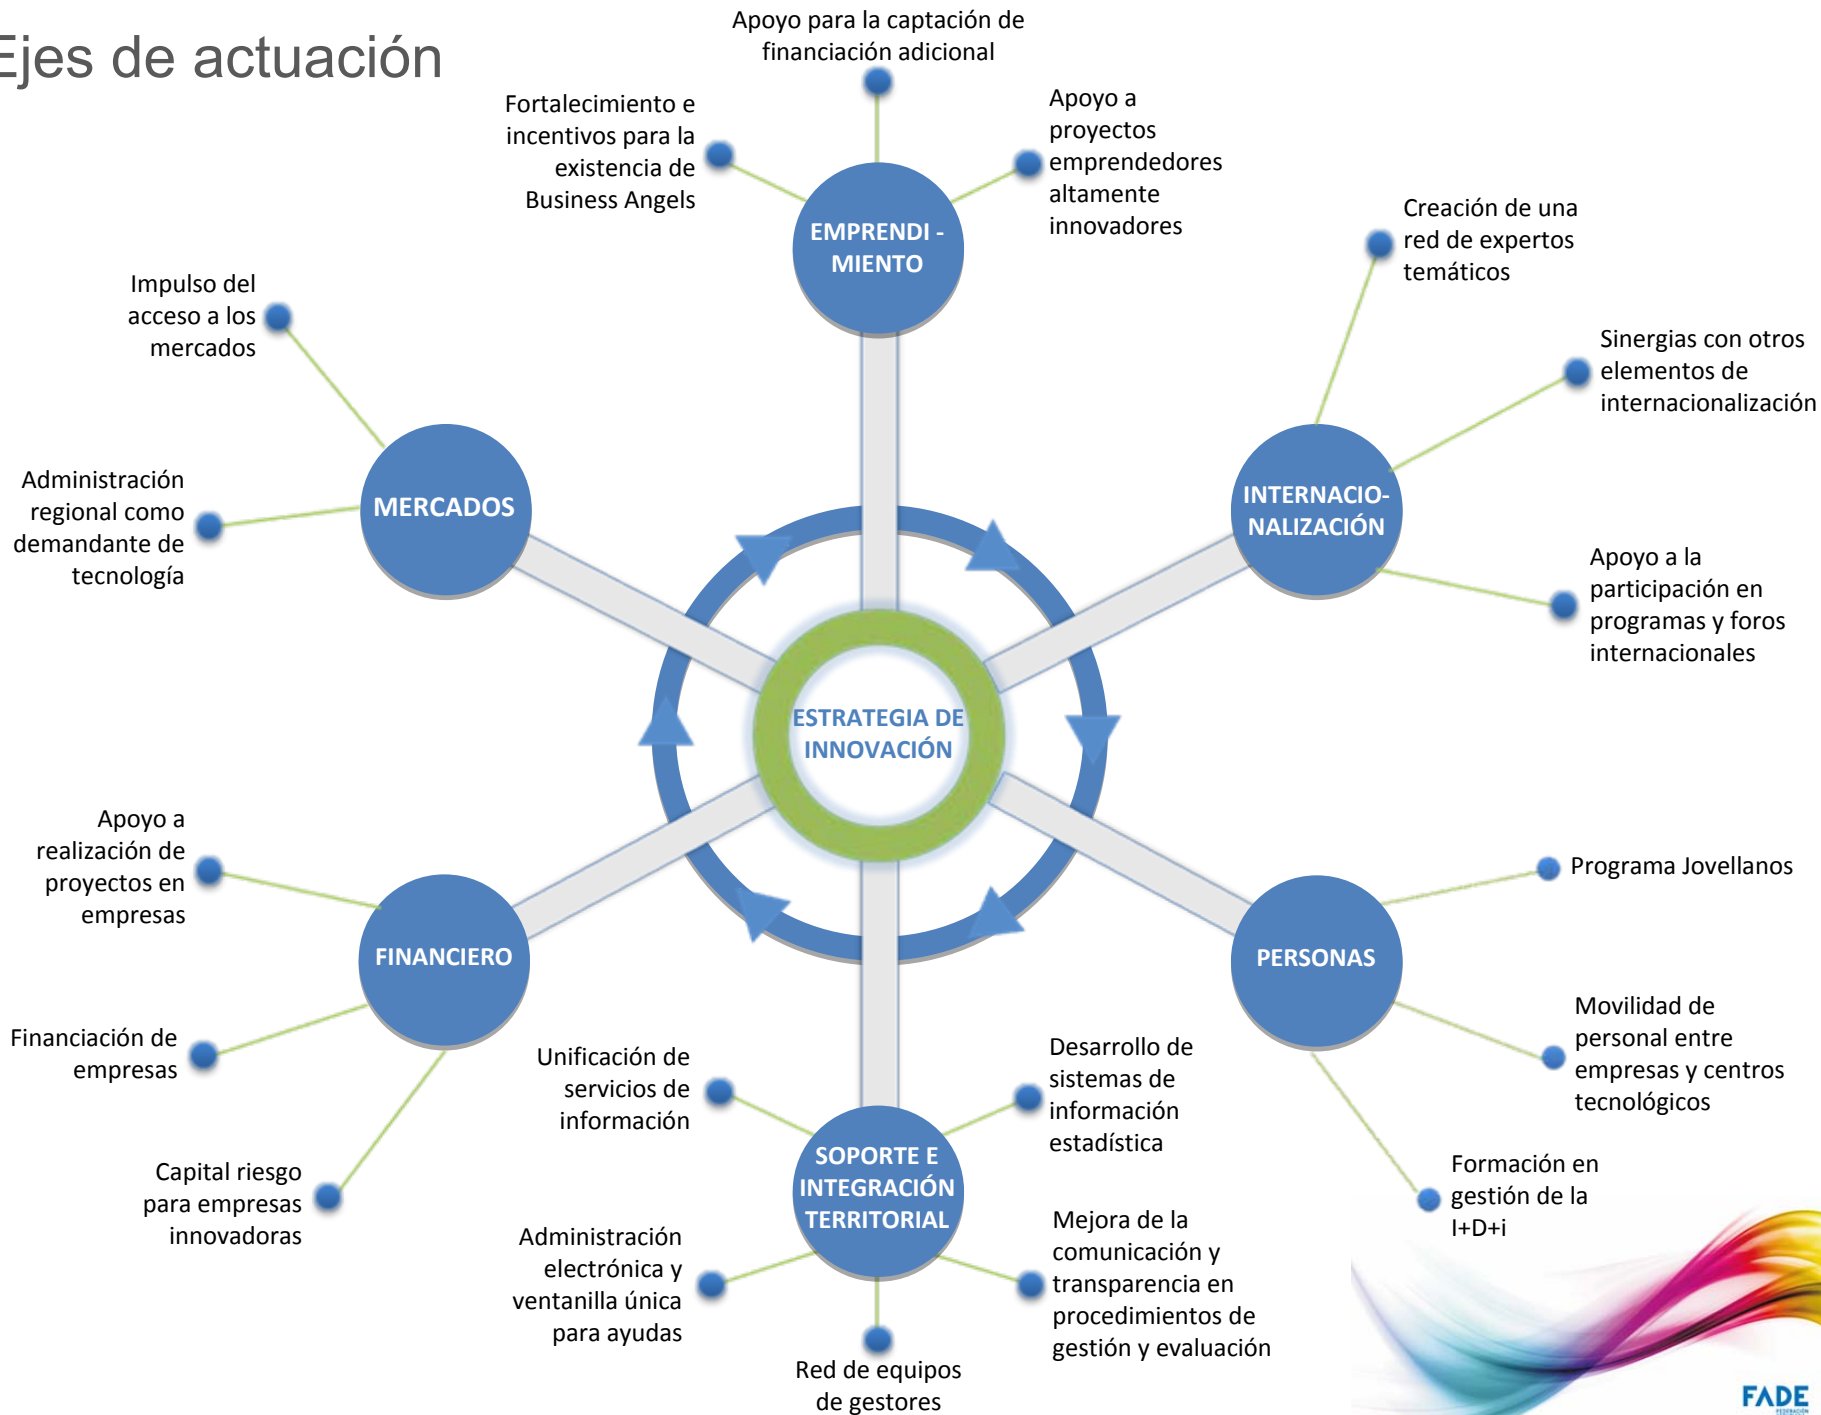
Ejes de actuación

Apoyo para la captación de financiación adicional

Fortalecimiento e incentivos para la existencia de Business Angels

Apoyo a proyectos emprendedores altamente innovadores

EMPRENDI - MIENTO

Creación de una red de expertos temáticos

Sinergias con otros elementos de internacionalización

INTERNACIO-NALIZACIÓN

Apoyo a la participación en programas y foros internacionales

Impulso del acceso a los mercados

MERCADOS

Administración regional como demandante de tecnología

ESTRATEGIA DE INNOVACIÓN

Apoyo a realización de proyectos en empresas

FINANCIERO

Financiación de empresas

Capital riesgo para empresas innovadoras

Programa Jovellanos

PERSONAS

Movilidad de personal entre empresas y centros tecnológicos

Formación en gestión de la I+D+i

Unificación de servicios de información

Desarrollo de sistemas de información estadística

SOPORTE E INTEGRACIÓN TERRITORIAL

Administración electrónica y ventanilla única para ayudas

Mejora de la comunicación y transparencia en procedimientos de gestión y evaluación

Red de equipos de gestores

FADE